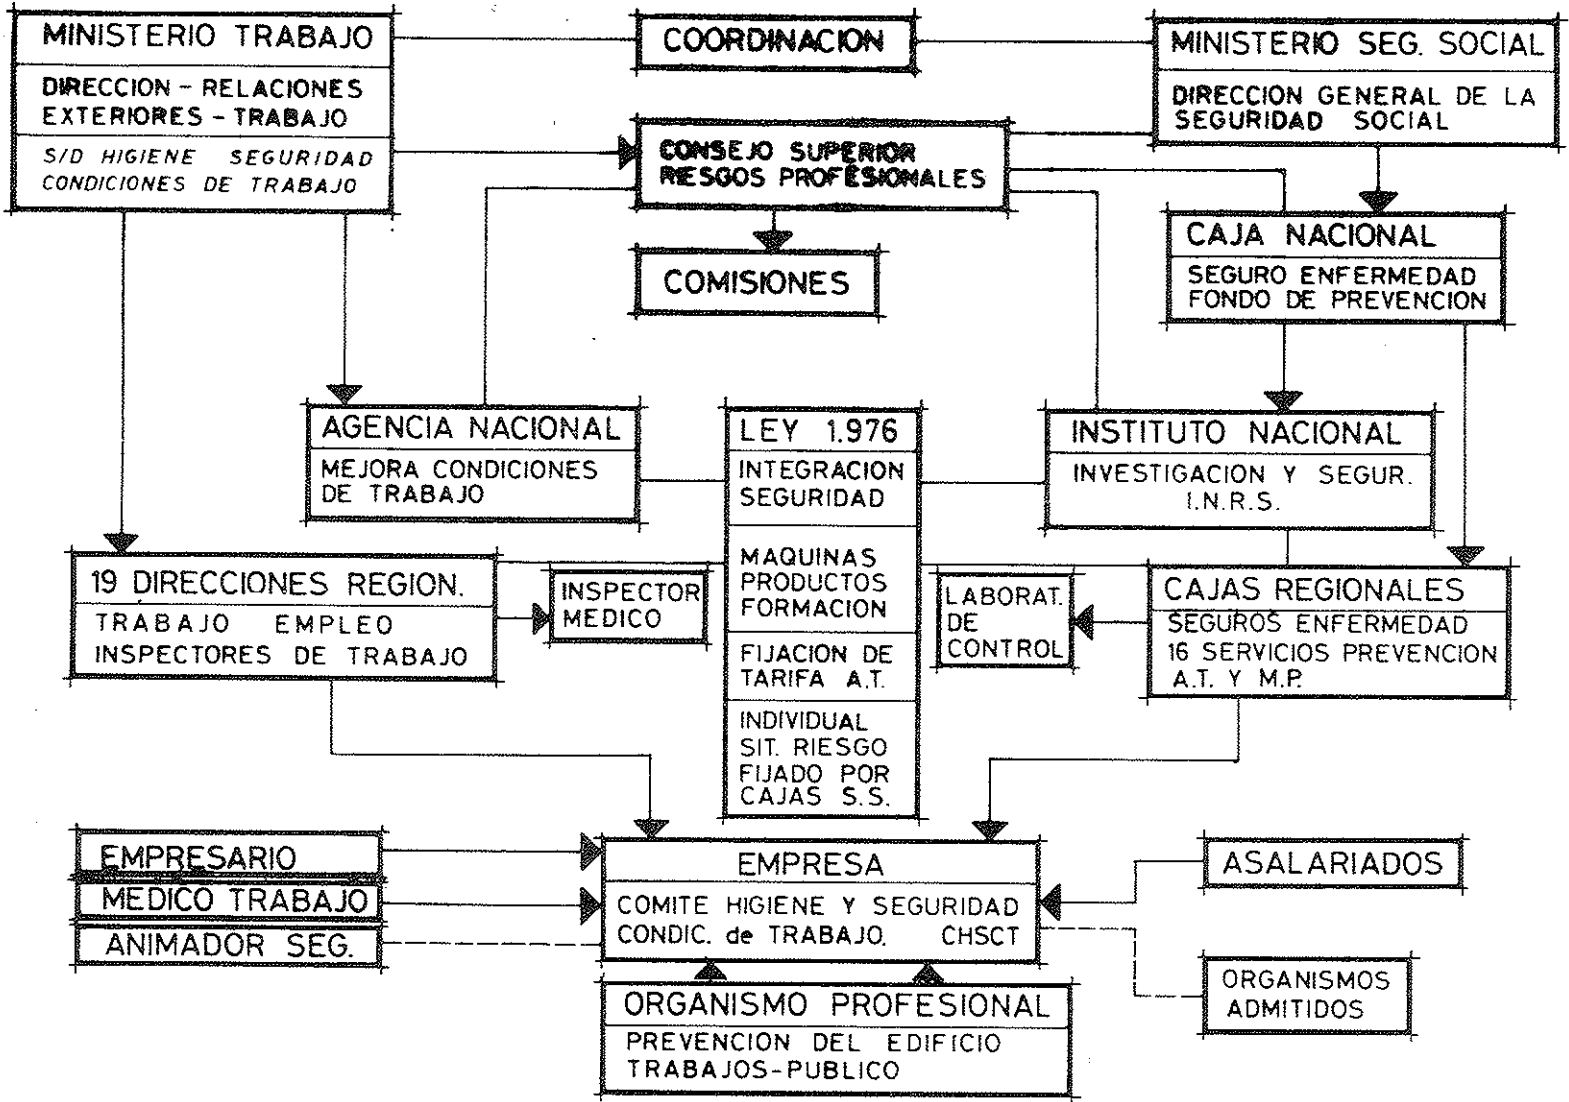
MINISTERIO TRABAJO

DIRECCION - RELACIONES EXTERIORES - TRABAJO

S/D HIGIENE SEGURIDAD CONDICIONES DE TRABAJO

COORDINACION

MINISTERIO SEG. SOCIAL

DIRECCION GENERAL DE LA SEGURIDAD SOCIAL

CONSEJO SUPERIOR RIESGOS PROFESIONALES

COMISIONES

CAJA NACIONAL

SEGURO ENFERMEDAD FONDO DE PREVENCION

AGENCIA NACIONAL

MEJORA CONDICIONES DE TRABAJO

LEY 1.976

INTEGRACION SEGURIDAD

MAQUINAS PRODUCTOS FORMACION

FIJACION DE TARIFA A.T.

INDIVIDUAL SIT. RIESGO FIJADO POR CAJAS S.S.

INSTITUTO NACIONAL

INVESTIGACION Y SEGUR. I.N.R.S.

19 DIRECCIONES REGION.

TRABAJO EMPLEO INSPECTORES DE TRABAJO

INSPECTOR MEDICO

LABORAT. DE CONTROL

CAJAS REGIONALES

SEGUROS ENFERMEDAD 16 SERVICIOS PREVENCION A.T. Y M.P.

EMPRESARIO

MEDICO TRABAJO

ANIMADOR SEG.

EMPRESA

COMITE HIGIENE Y SEGURIDAD CONDIC. de TRABAJO. CHSCT

ASALARIADOS

ORGANISMOS ADMITIDOS

ORGANISMO PROFESIONAL

PREVENCION DEL EDIFICIO TRABAJOS-PUBLICO